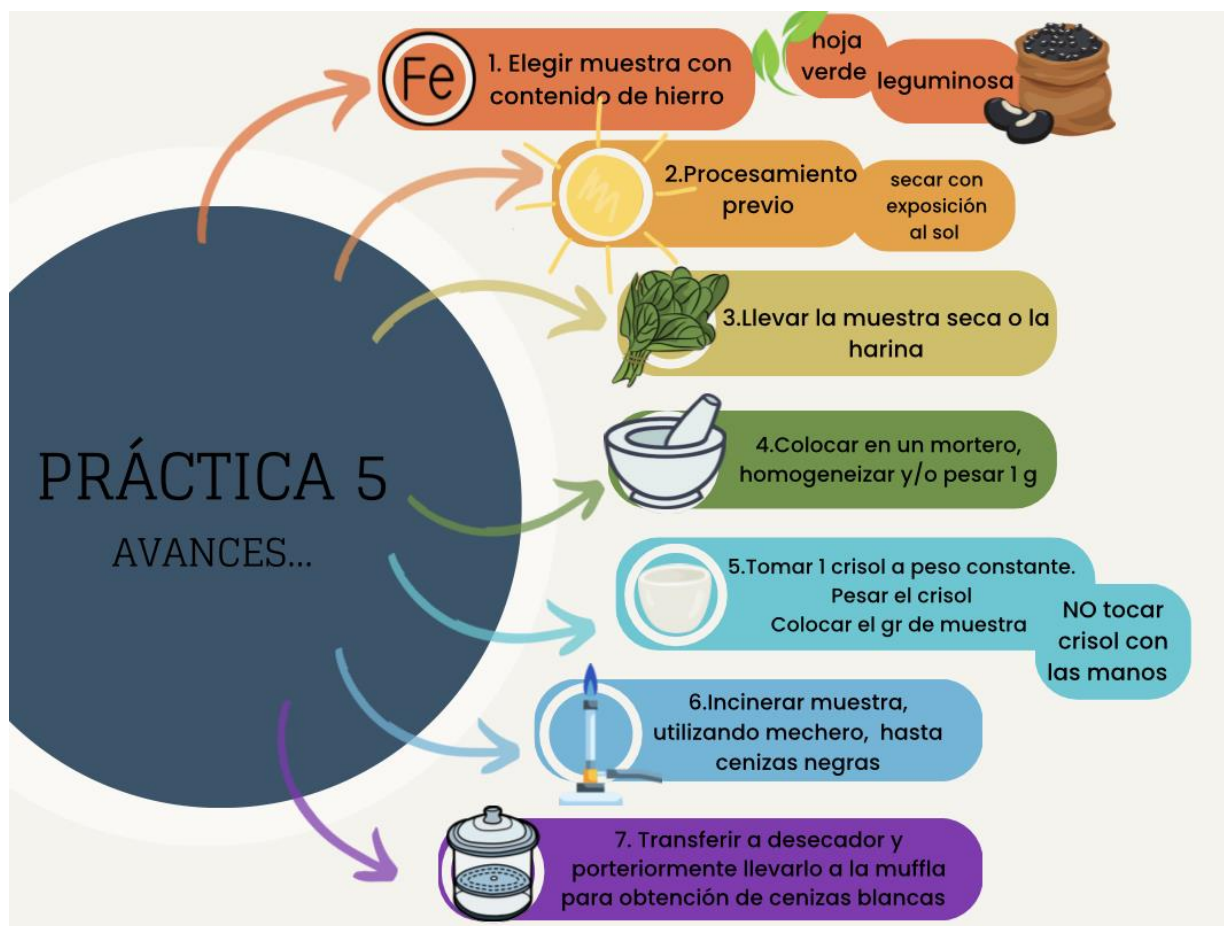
PRÁCTICA 5
AVANCES...

Fe

1. Elegir muestra con contenido de hierro

hoja verde

leguminosa

2.Procesamiento previo

secar con exposición al sol

3.Llevar la muestra seca o la harina

4.Colocar en un mortero, homogeneizar y/o pesar 1 g

5.Tomar 1 crisol a peso constante. Pesar el crisol Colocar el gr de muestra

NO tocar crisol con las manos

6.Incinerar muestra, utilizando mechero, hasta cenizas negras

7. Transferir a desecador y porteriormente llevarlo a la muffla para obtención de cenizas blancas